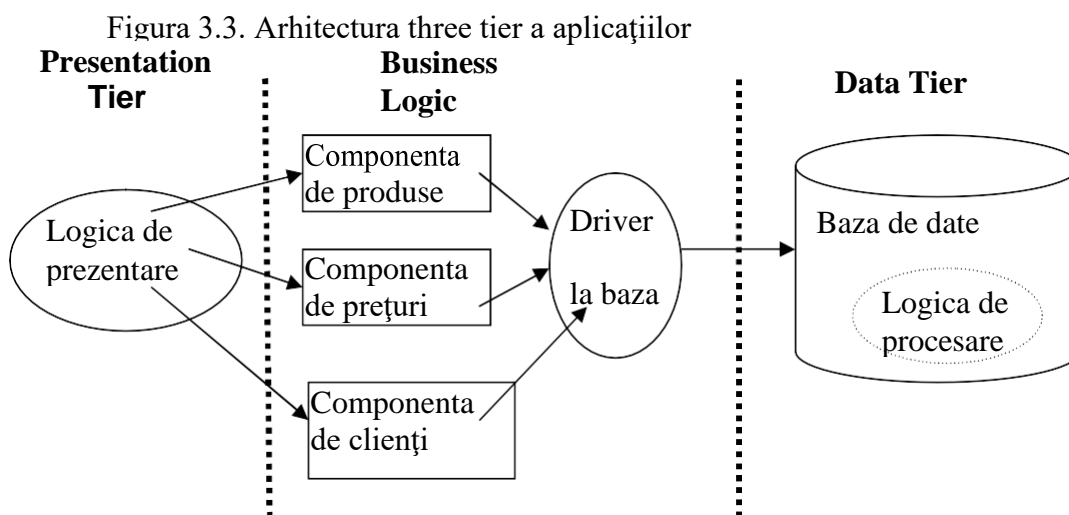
Figura 3.3. Arhitectura three tier a aplicaţiilor

Presentation Tier

Business Logic

Data Tier

Logica de prezentare

Componenta de produse

Componenta de preţuri

Componenta de clienţi

Driver la baza

Baza de date

Logica de procesare